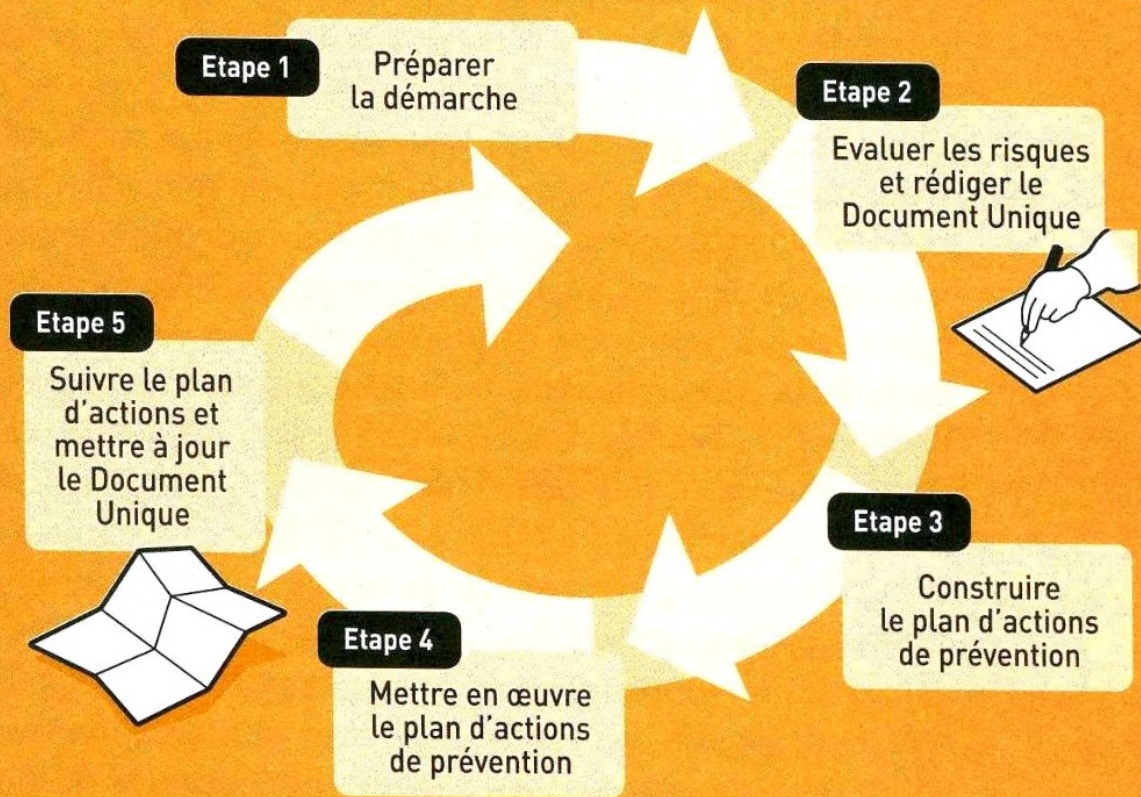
Etape 1
Préparer la démarche

Etape 2
Evaluer les risques et rédiger le Document Unique

Etape 3
Construire le plan d'actions de prévention

Etape 4
Mettre en œuvre le plan d'actions de prévention

Etape 5
Suivre le plan d'actions et mettre à jour le Document Unique